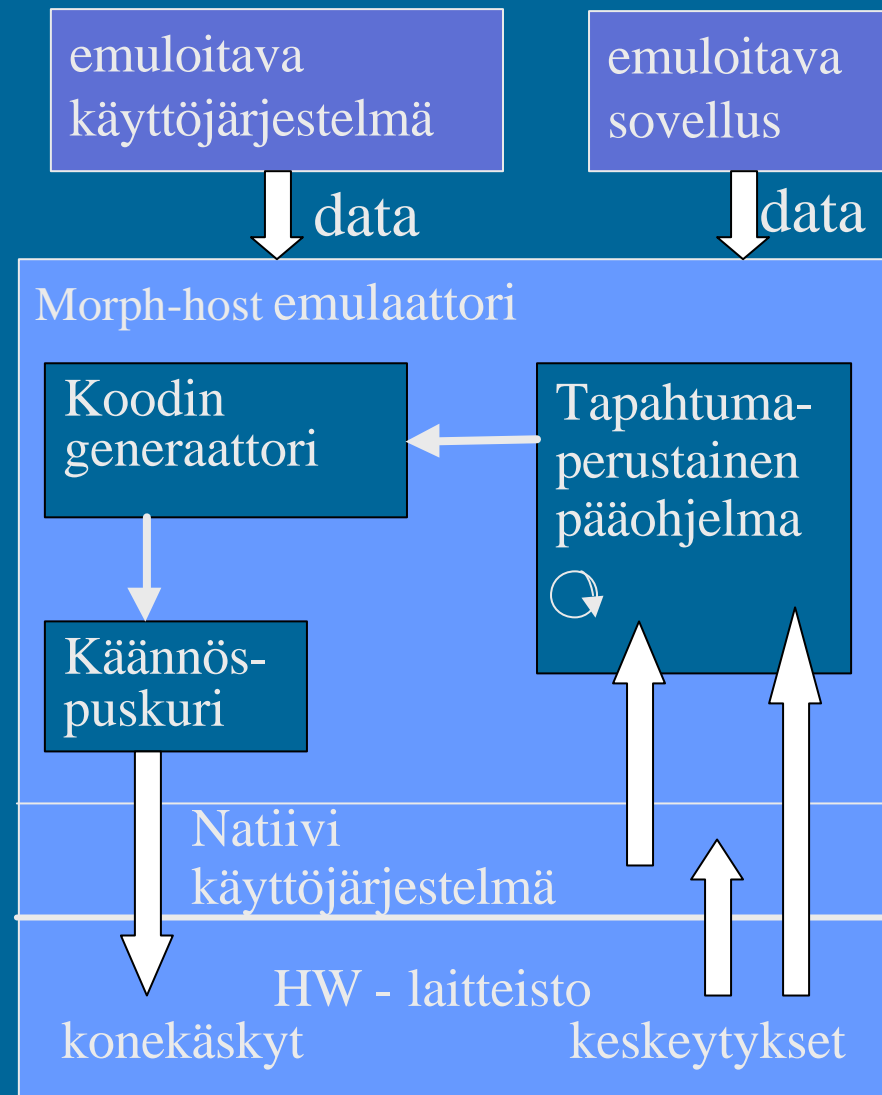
emuloitava käyttöjärjestelmä

emuloitava sovellus

data

data

Morph-host emulaattori

Koodin generaattori

Tapahtuma-perustainen pääohjelma

Käännös-puskuri

Natiivi käyttöjärjestelmä

HW - laitteisto

konekäskyt

keskeytykset